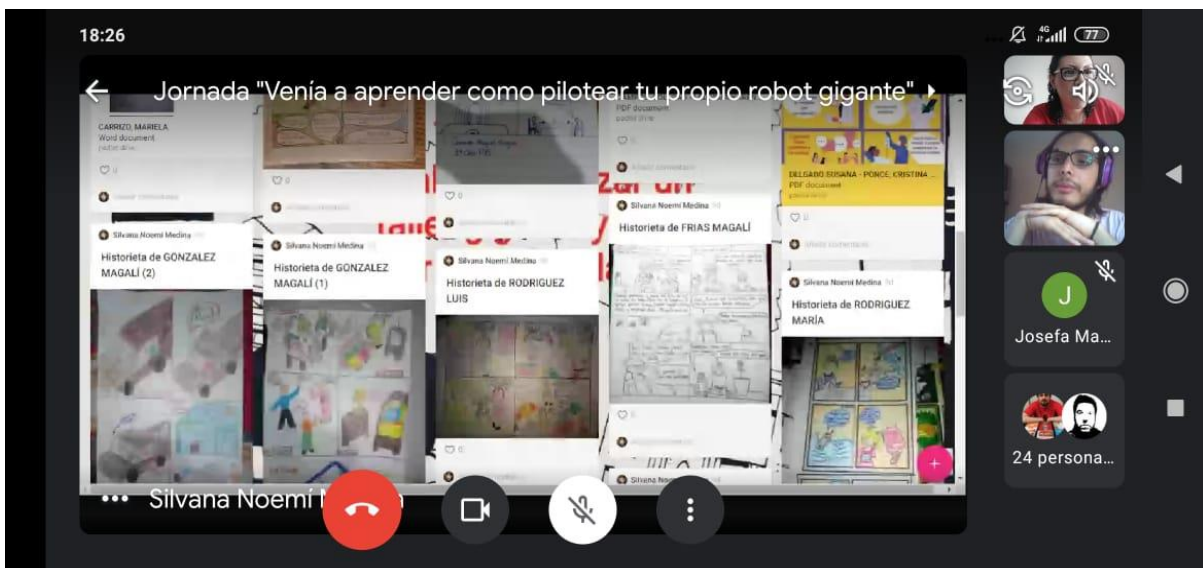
18:26

4G 77

Jornada "Venía a aprender como pilotear tu propio robot gigante"

CARRIZO, MARIELA
Word document

PDF document

DELGADO SUSANA - PONCE, CRISTINA ...
PDF document

Silvana Noemí Medina
Historieta de GONZALEZ MAGALÍ (2)

Silvana Noemí Medina
Historieta de GONZALEZ MAGALÍ (1)

Silvana Noemí Medina
Historieta de RODRIGUEZ LUIS

Silvana Noemí Medina
Historieta de FRIAS MAGALÍ

Silvana Noemí Medina
Historieta de RODRIGUEZ MARÍA

Silvana Noemí Medina

J
Josefa Ma...

24 persona...

Silvana Noemí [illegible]